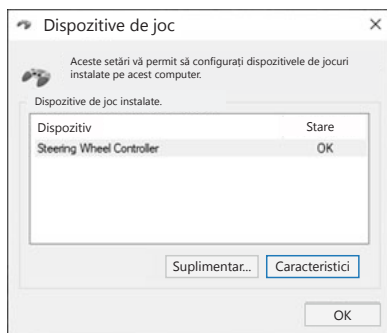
Dispozitive de joc

×

Aceste setări vă permit să configurați dispozitivele de jocuri instalate pe acest computer.

Dispozitive de joc instalate.

| Dispozitiv | Stare |
|---|---|
| Steering Wheel Controller | OK |

Suplimentar...

Caracteristici

OK